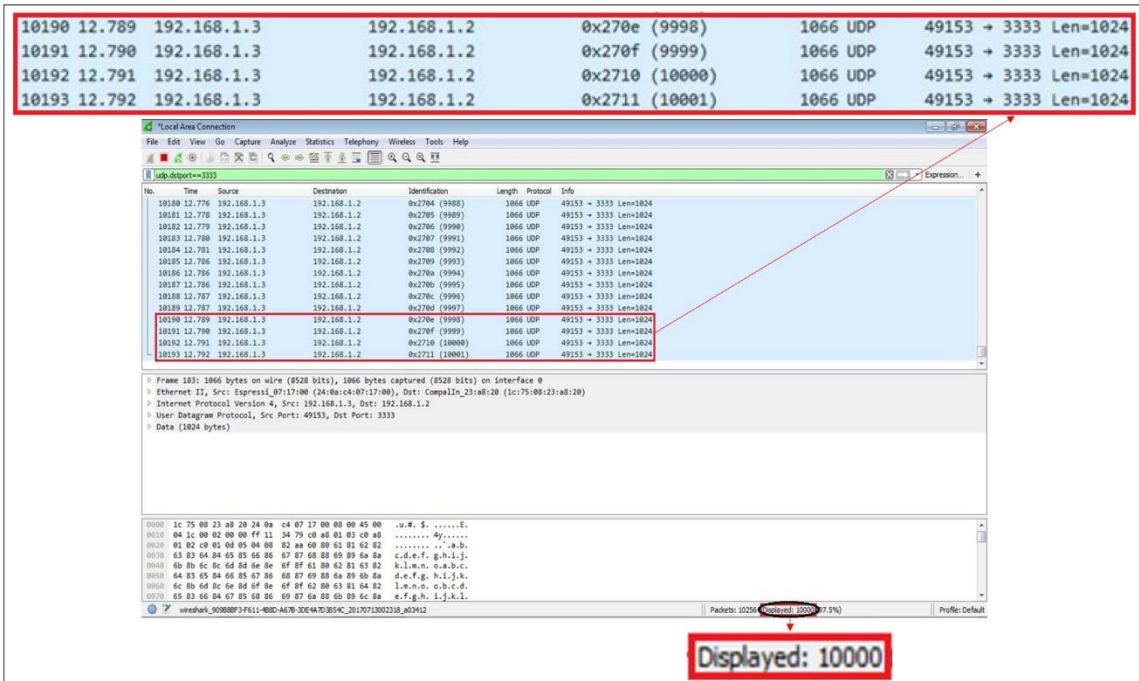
| | | | | | | |
|---|---|---|---|---|---|---|
| 10190 | 12.789 | 192.168.1.3 | 192.168.1.2 | 0x270e (9998) | 1066 UDP | 49153 → 3333 Len=1024 |
| 10191 | 12.790 | 192.168.1.3 | 192.168.1.2 | 0x270f (9999) | 1066 UDP | 49153 → 3333 Len=1024 |
| 10192 | 12.791 | 192.168.1.3 | 192.168.1.2 | 0x2710 (10000) | 1066 UDP | 49153 → 3333 Len=1024 |
| 10193 | 12.792 | 192.168.1.3 | 192.168.1.2 | 0x2711 (10001) | 1066 UDP | 49153 → 3333 Len=1024 |

*Local Area Connection

File Edit View Go Capture Analyze Statistics Telephony Wireless Tools Help

udp.dstport==3333

Expression... +

| No. | Time | Source | Destination | Identification | Length | Protocol | Info |
|---|---|---|---|---|---|---|---|
| 10180 | 12.776 | 192.168.1.3 | 192.168.1.2 | 0x2704 (9988) | 1066 | UDP | 49153 → 3333 Len=1024 |
| 10181 | 12.778 | 192.168.1.3 | 192.168.1.2 | 0x2705 (9989) | 1066 | UDP | 49153 → 3333 Len=1024 |
| 10182 | 12.779 | 192.168.1.3 | 192.168.1.2 | 0x2706 (9990) | 1066 | UDP | 49153 → 3333 Len=1024 |
| 10183 | 12.780 | 192.168.1.3 | 192.168.1.2 | 0x2707 (9991) | 1066 | UDP | 49153 → 3333 Len=1024 |
| 10184 | 12.781 | 192.168.1.3 | 192.168.1.2 | 0x2708 (9992) | 1066 | UDP | 49153 → 3333 Len=1024 |
| 10185 | 12.786 | 192.168.1.3 | 192.168.1.2 | 0x2709 (9993) | 1066 | UDP | 49153 → 3333 Len=1024 |
| 10186 | 12.786 | 192.168.1.3 | 192.168.1.2 | 0x270a (9994) | 1066 | UDP | 49153 → 3333 Len=1024 |
| 10187 | 12.786 | 192.168.1.3 | 192.168.1.2 | 0x270b (9995) | 1066 | UDP | 49153 → 3333 Len=1024 |
| 10188 | 12.787 | 192.168.1.3 | 192.168.1.2 | 0x270c (9996) | 1066 | UDP | 49153 → 3333 Len=1024 |
| 10189 | 12.787 | 192.168.1.3 | 192.168.1.2 | 0x270d (9997) | 1066 | UDP | 49153 → 3333 Len=1024 |
| 10190 | 12.789 | 192.168.1.3 | 192.168.1.2 | 0x270e (9998) | 1066 | UDP | 49153 → 3333 Len=1024 |
| 10191 | 12.790 | 192.168.1.3 | 192.168.1.2 | 0x270f (9999) | 1066 | UDP | 49153 → 3333 Len=1024 |
| 10192 | 12.791 | 192.168.1.3 | 192.168.1.2 | 0x2710 (10000) | 1066 | UDP | 49153 → 3333 Len=1024 |
| 10193 | 12.792 | 192.168.1.3 | 192.168.1.2 | 0x2711 (10001) | 1066 | UDP | 49153 → 3333 Len=1024 |

Frame 183: 1066 bytes on wire (8528 bits), 1066 bytes captured (8528 bits) on interface 0
Ethernet II, Src: Espressi_07:17:00 (24:0a:c4:07:17:00), Dst: CompalIn_23:a8:20 (1c:75:08:23:a8:20)
Internet Protocol Version 4, Src: 192.168.1.3, Dst: 192.168.1.2
User Datagram Protocol, Src Port: 49153, Dst Port: 3333
Data (1024 bytes)

0000 1c 75 08 23 a8 20 24 0a c4 07 17 00 08 00 45 00 .u.#. $. ......E.
0010 04 1c 00 02 00 00 ff 11 34 79 c0 a8 01 03 c0 a8 ........ 4y......
0020 01 02 c0 01 0d 05 04 08 82 aa 60 80 61 81 62 82 ........ ..`.a.b.
0030 63 83 64 84 65 85 66 86 67 87 68 88 69 89 6a 8a c.d.e.f. g.h.i.j.
0040 6b 8b 6c 8c 6d 8d 6e 8e 6f 8f 61 80 62 81 63 82 k.l.m.n. o.a.b.c.
0050 64 83 65 84 66 85 67 86 68 87 69 88 6a 89 6b 8a d.e.f.g. h.i.j.k.
0060 6c 8b 6d 8c 6e 8d 6f 8e 6f 8f 62 80 63 81 64 82 l.m.n.o. o.b.c.d.
0070 65 83 66 84 67 85 68 86 69 87 6a 88 6b 89 6c 8a e.f.g.h. i.j.k.l.

wireshark_909B8BF3-F611-4B8D-A67B-3DE4A7D3B54C_20170713002318_a03412

Packets: 10256 · Displayed: 10000 (97.5%)

Profile: Default

Displayed: 10000